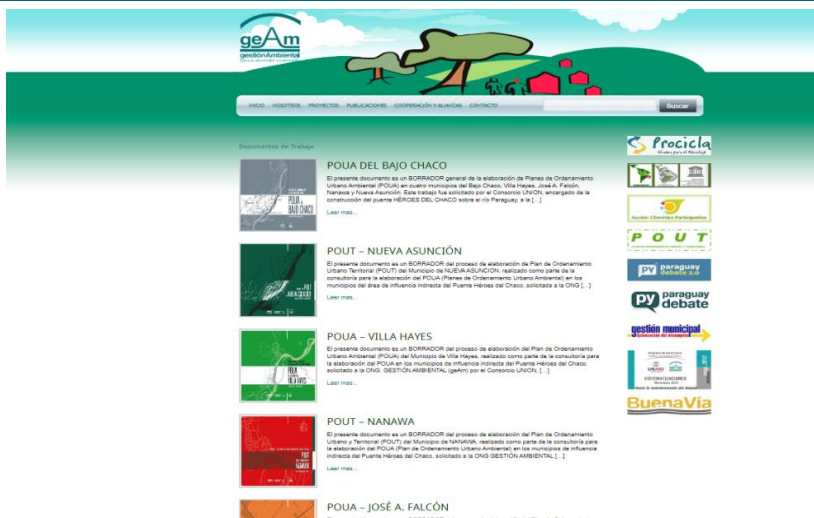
geAm
gestiónAmbiental
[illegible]

INICIO NOSOTROS PROYECTOS PUBLICACIONES COOPERACIÓN Y ALIANZAS CONTACTO

Buscar

Documentos de Trabajo

POUA DEL BAJO CHACO

El presente documento es un BORRADOR general de la elaboración de Planes de Ordenamiento Urbano Ambiental (POUA) en cuatro municipios del Bajo Chaco, Villa Hayes, José A. Falcón, Nanawa y Nueva Asunción. Este trabajo fue solicitado por el Consorcio UNION, encargado de la construcción del puente HÉROES DEL CHACO sobre el río Paraguay, a la [...]

Leer mas...

POUT – NUEVA ASUNCIÓN

El presente documento es un BORRADOR del proceso de elaboración de Plan de Ordenamiento Urbano Territorial (POUT) del Municipio de NUEVA ASUNCION, realizado como parte de la consultoría para la elaboración del POUA (Planes de Ordenamiento Urbano Ambiental) en los municipios del área de influencia indirecta del Puente Héroes del Chaco, solicitado a la ONG [...]

Leer mas...

POUA – VILLA HAYES

El presente documento es un BORRADOR del proceso de elaboración del Plan de Ordenamiento Urbano Ambiental (POUA) del Municipio de Villa Hayes, realizado como parte de la consultoría para la elaboración del POUA en los municipios de influencia indirecta del Puente Héroes del Chaco, solicitado a la ONG. GESTIÓN AMBIENTAL (geAm) por el Consorcio UNION, [...]

Leer mas...

POUT – NANAWA

El presente documento es un BORRADOR del proceso de elaboración del Plan de Ordenamiento Urbano y Territorial (POUT) del Municipio de NANAWA, realizado como parte de la consultoría para la elaboración del POUA (Plan de Ordenamiento Urbano Ambiental) en los municipios de influencia indirecta del Puente Héroes del Chaco, solicitado a la ONG GESTIÓN AMBIENTAL [...]

Leer mas...

POUA – JOSÉ A. FALCÓN

Procicla
Acción Climática Participativa
POUT
paraguay debate 2.0
paraguay debate
gestión municipal
BuenaVia